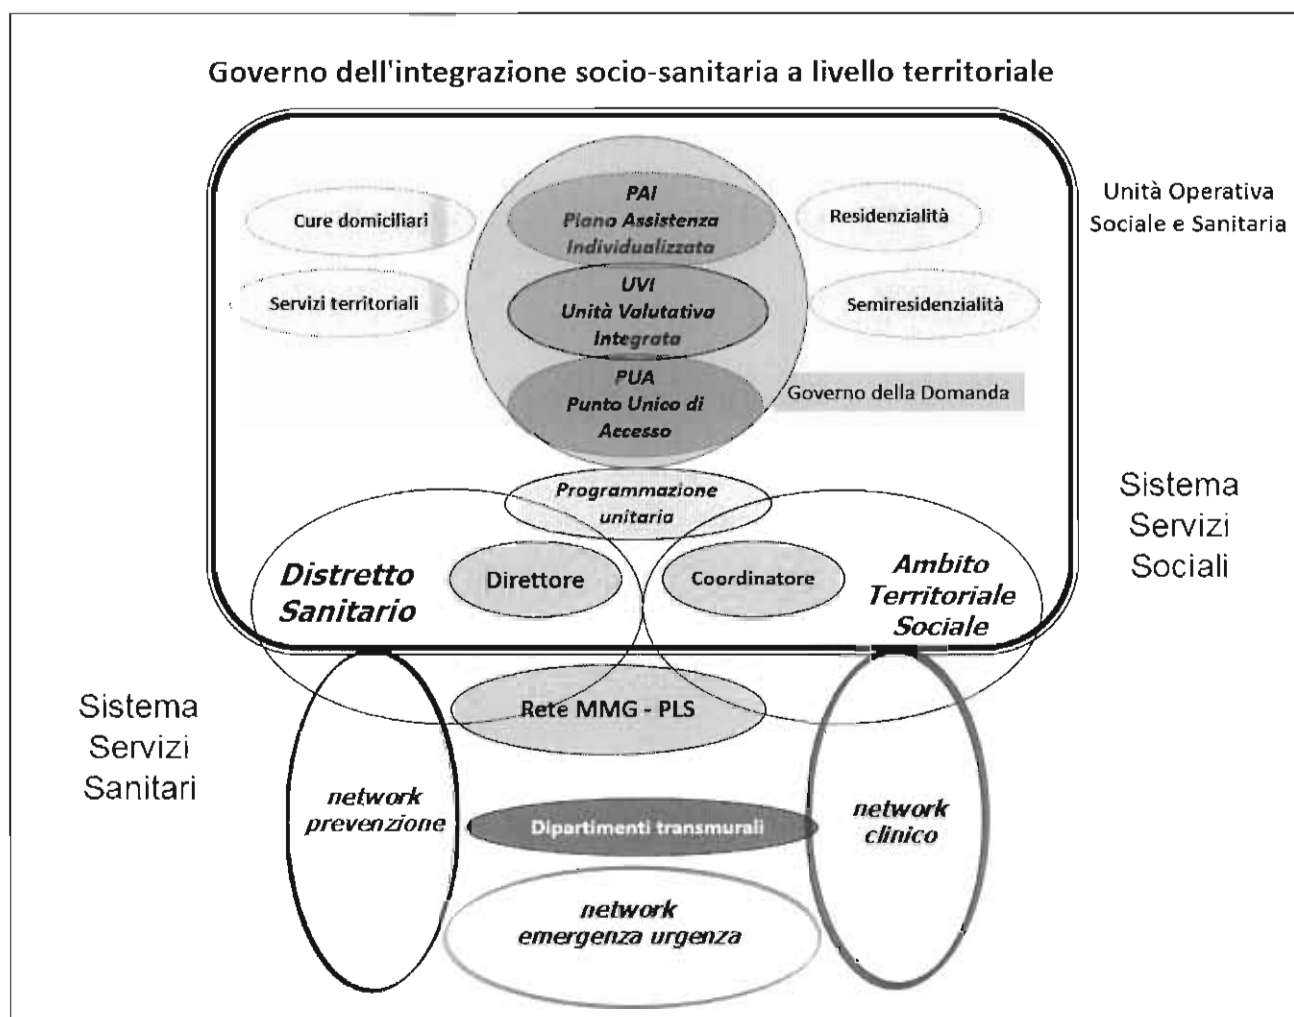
Governo dell'integrazione socio-sanitaria a livello territoriale

Unità Operativa
Sociale e Sanitaria

Cure domiciliari

PAI
Piano Assistenza
Individualizzata

Residenzialità

Servizi territoriali

UVI
Unità Valutativa
Integrata

Semiresidenzialità

PUA
Punto Unico di
Accesso

Governo della Domanda

Programmazione
unitaria

Sistema
Servizi
Sociali

Distretto
Sanitario

Direttore

Coordinatore

Ambito
Territoriale
Sociale

Sistema
Servizi
Sanitari

Rete MMG - PLS

network
prevenzione

Dipartimenti transmurali

network
clinico

network
emergenza urgenza